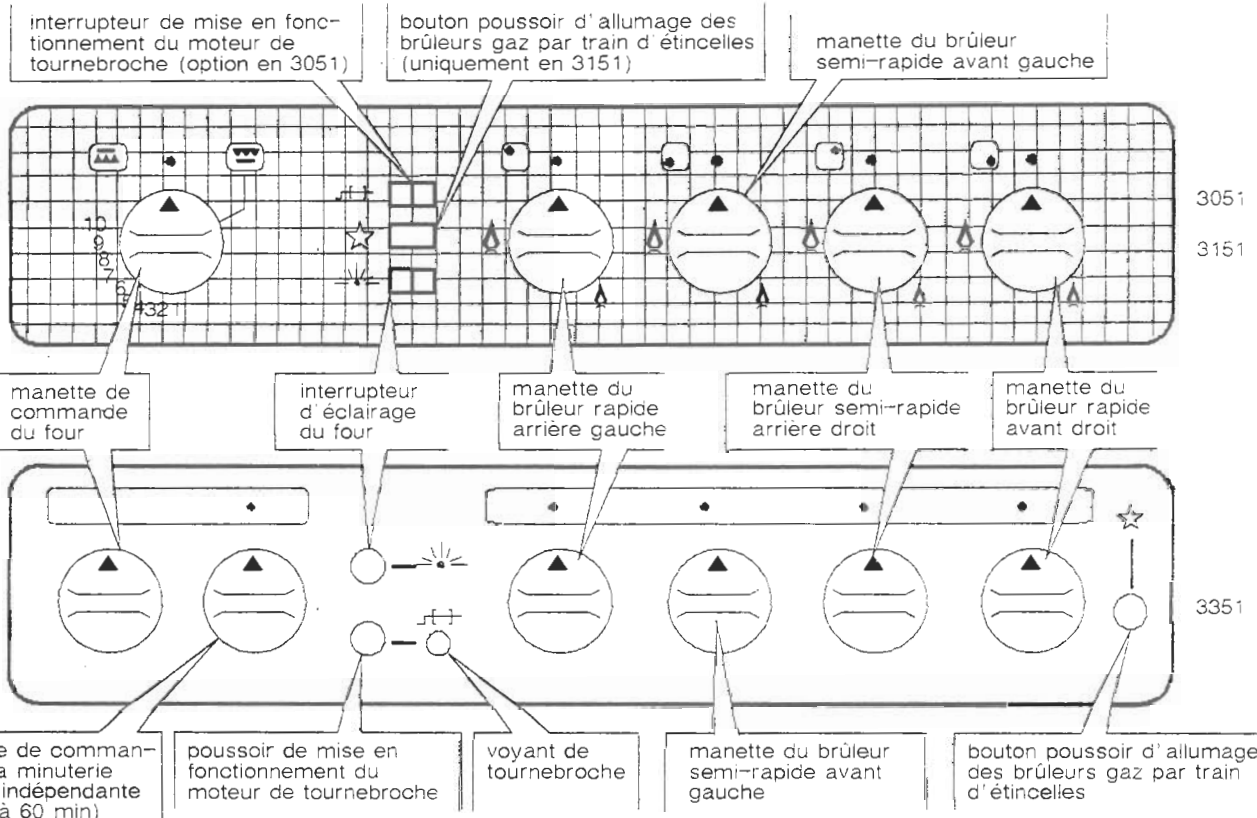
interrupteur de mise en fonctionnement du moteur de tournebroche (option en 3051)

bouton poussoir d'allumage des brûleurs gaz par train d'étincelles (uniquement en 3151)

manette du brûleur semi-rapide avant gauche

10
9
8
7
6
5
4
3
2
1

3051
3151

manette de commande du four

interrupteur d'éclairage du four

manette du brûleur rapide arrière gauche

manette du brûleur semi-rapide arrière droit

manette du brûleur rapide avant droit

3351

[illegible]e de comman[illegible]a minuterie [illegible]indépendante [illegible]à 60 min)

poussoir de mise en fonctionnement du moteur de tournebroche

voyant de tournebroche

manette du brûleur semi-rapide avant gauche

bouton poussoir d'allumage des brûleurs gaz par train d'étincelles